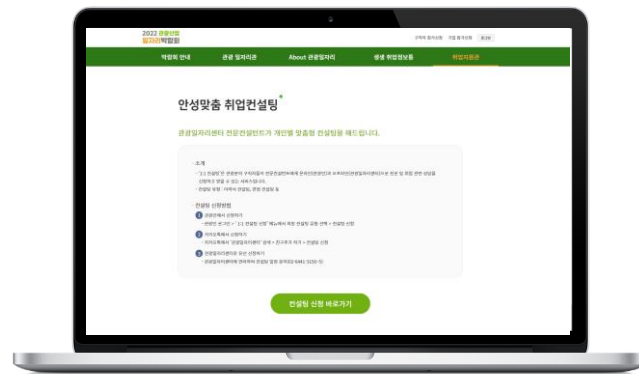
2022 관광산업 일자리박람회

구직자 참가신청 기업 참가신청 로그인

박람회 안내 관광 일자리관 About 관광일자리 생생 취업정보통 취업지원관

안성맞춤 취업컨설팅

관광일자리센터 전문컨설턴트가 개인별 맞춤형 컨설팅을 해드립니다.

· 소개

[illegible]

· 컨설팅 신청방법

1 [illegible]

2 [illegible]

3 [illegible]

컨설팅 신청 바로가기